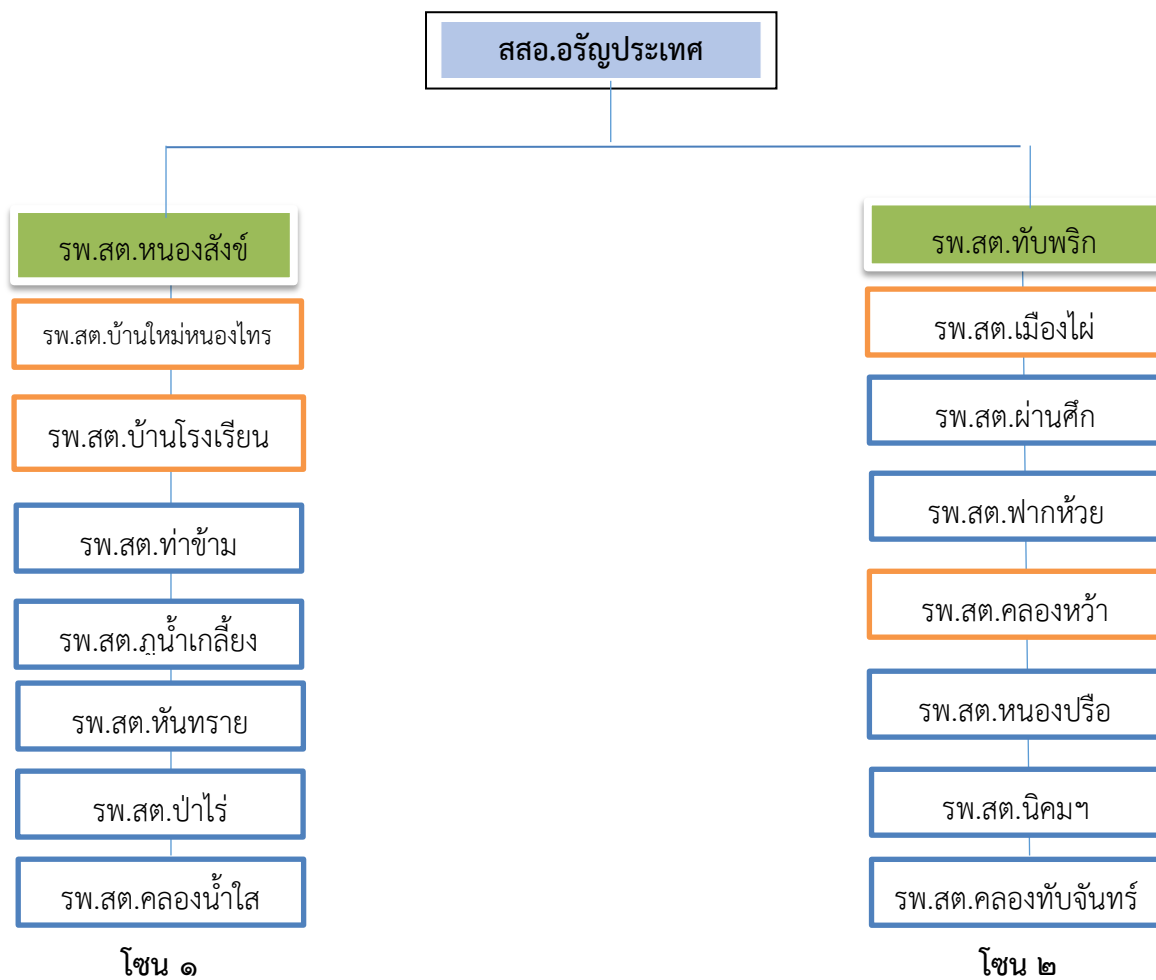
สสอ.อรัญประเทศ

รพ.สต.หนองสังข์

รพ.สต.บ้านใหม่หนองไทร

รพ.สต.บ้านโรงเรียน

รพ.สต.ท่าข้าม

รพ.สต.ภูน้ำเกลี้ยง

รพ.สต.หันทราย

รพ.สต.ป่าไร่

รพ.สต.คลองน้ำใส

โซน ๑

รพ.สต.ทับพริก

รพ.สต.เมืองไผ่

รพ.สต.ผ่านศึก

รพ.สต.ฟากห้วย

รพ.สต.คลองหว้า

รพ.สต.หนองปรือ

รพ.สต.นิคมฯ

รพ.สต.คลองทับจันทร์

โซน ๒